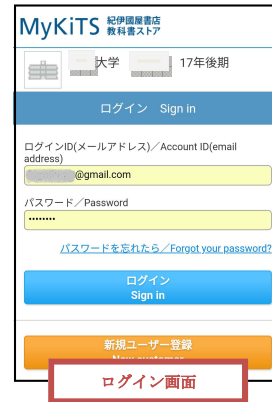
MyKiTS 紀伊國屋書店 教科書ストア

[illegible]大学 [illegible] 17年後期

ログイン Sign in

ログインID(メールアドレス)／Account ID(email address)

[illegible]@gmail.com

パスワード／Password

••••••••

パスワードを忘れたら／Forgot your password?

ログイン
Sign in

新規ユーザー登録
New customer

ログイン画面